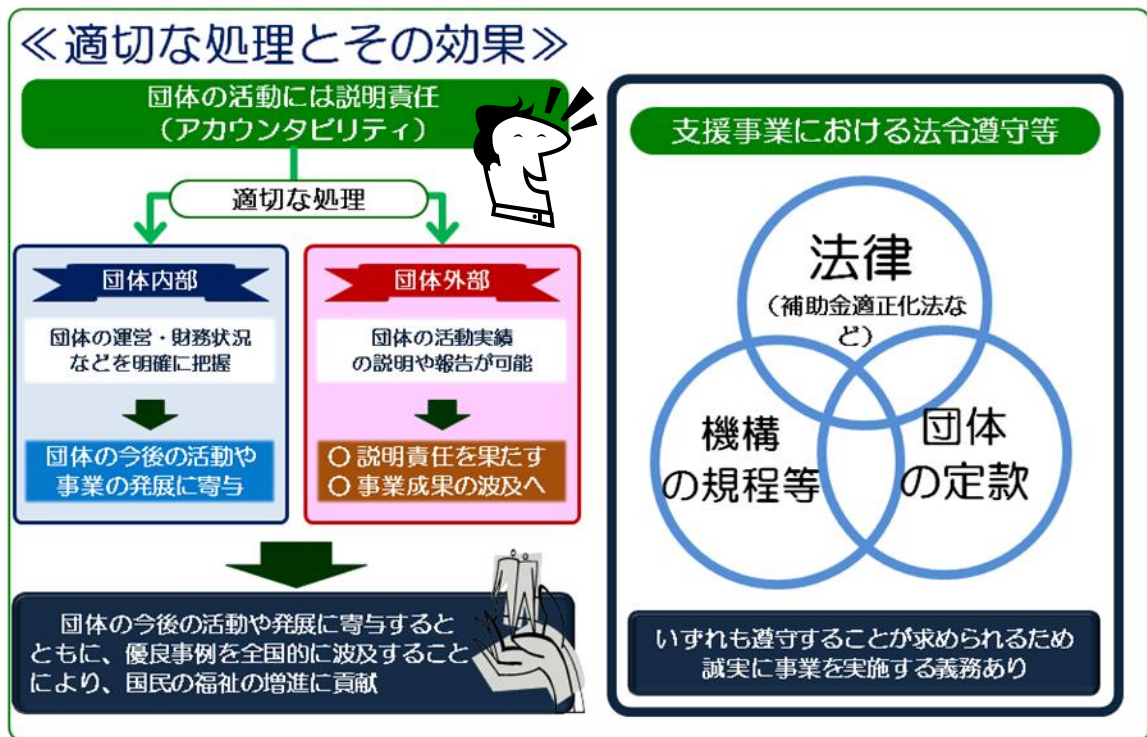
≪適切な処理とその効果≫

団体の活動には説明責任
（アカウンタビリティ）

適切な処理

団体内部

団体の運営・財務状況などを明確に把握

団体の今後の活動や事業の発展に寄与

団体外部

団体の活動実績の説明や報告が可能

○ 説明責任を果たす
○ 事業成果の波及へ

団体の今後の活動や発展に寄与するとともに、優良事例を全国的に波及することにより、国民の福祉の増進に貢献

支援事業における法令遵守等

法律
（補助金適正化法など）

機構の規程等

団体の定款

いずれも遵守することが求められるため誠実に事業を実施する義務あり